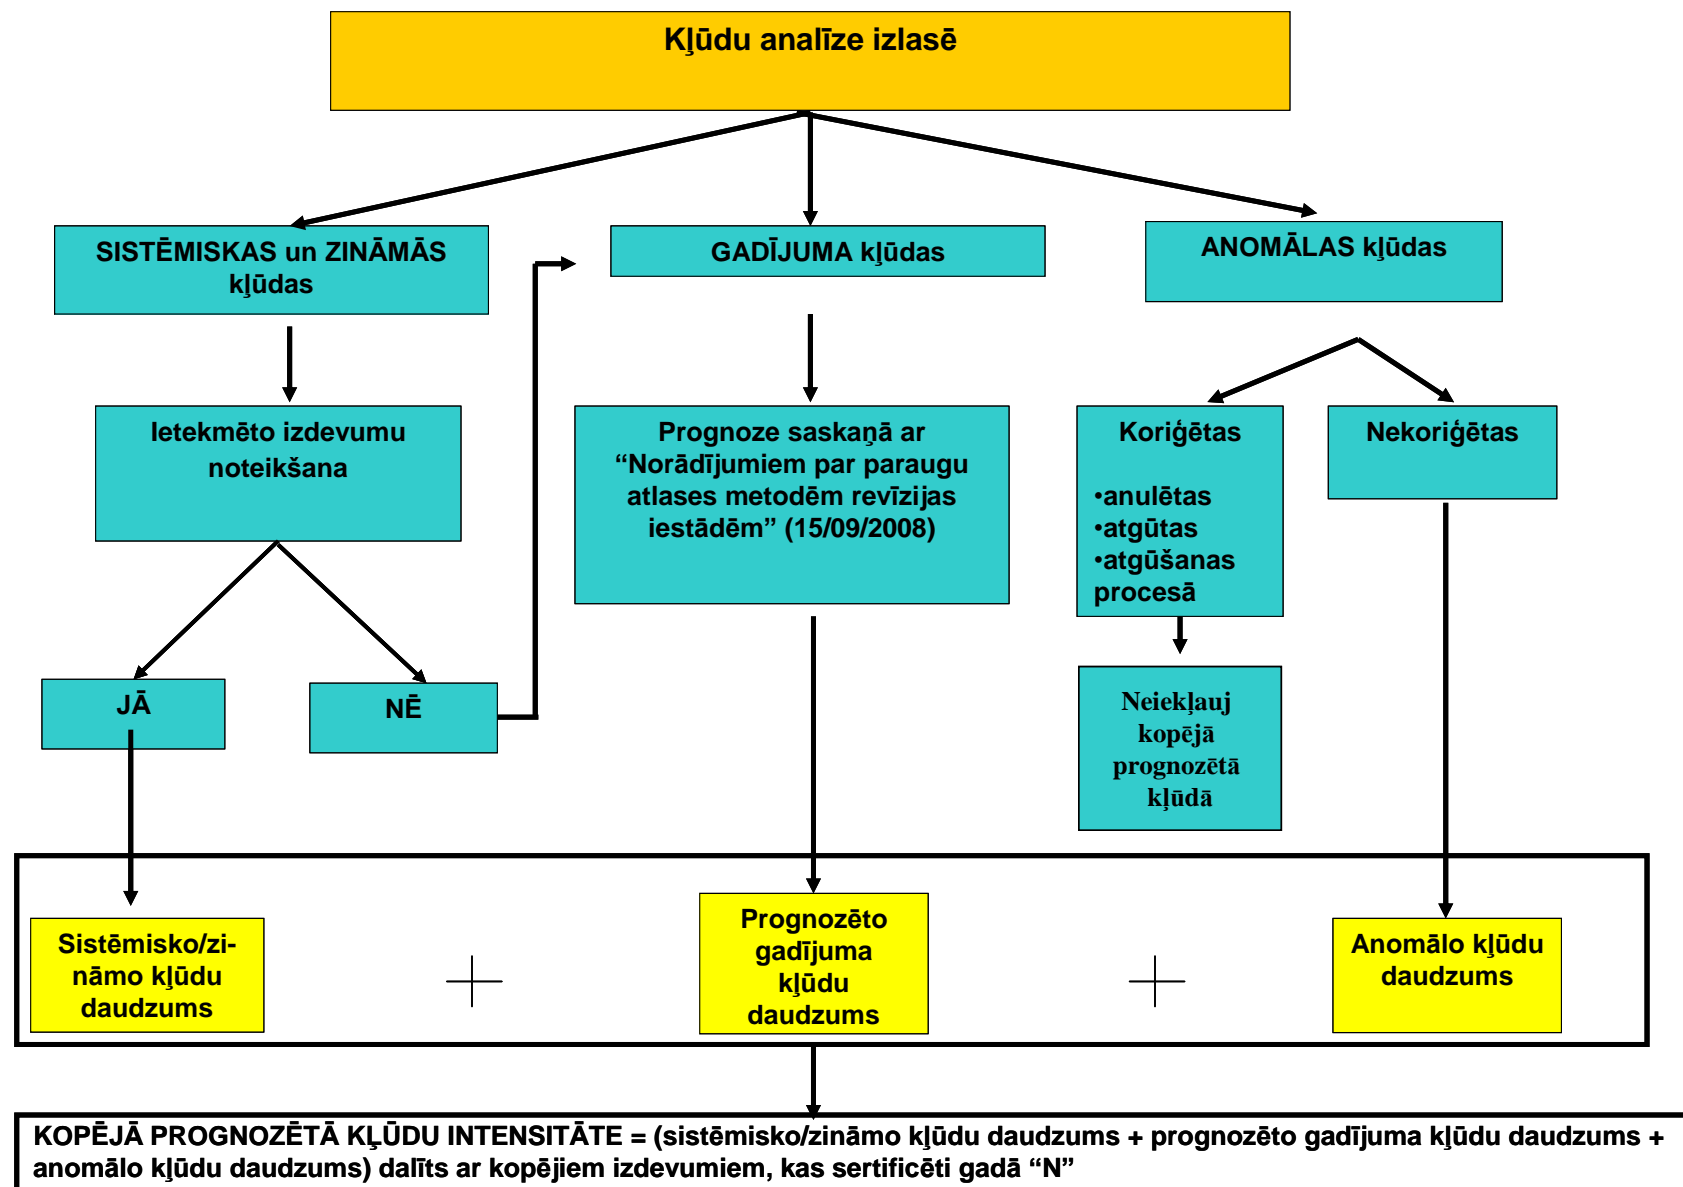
Kļūdu analīze izlasē

SISTĒMISKAS un ZINĀMĀS kļūdas

GADĪJUMA kļūdas

ANOMĀLAS kļūdas

Ietekmēto izdevumu noteikšana

Prognoze saskaņā ar "Norādījumiem par paraugu atlases metodēm revīzijas iestādēm" (15/09/2008)

Koriģētas

•anulētas
•atgūtas
•atgūšanas procesā

Nekoriģētas

JĀ

NĒ

Neiekļauj kopējā prognozētā kļūdā

Sistēmisko/zināmo kļūdu daudzums

+

Prognozēto gadījuma kļūdu daudzums

+

Anomālo kļūdu daudzums

KOPĒJĀ PROGNOZĒTĀ KĻŪDU INTENSITĀTE = (sistēmisko/zināmo kļūdu daudzums + prognozēto gadījuma kļūdu daudzums + anomālo kļūdu daudzums) dalīts ar kopējiem izdevumiem, kas sertificēti gadā "N"